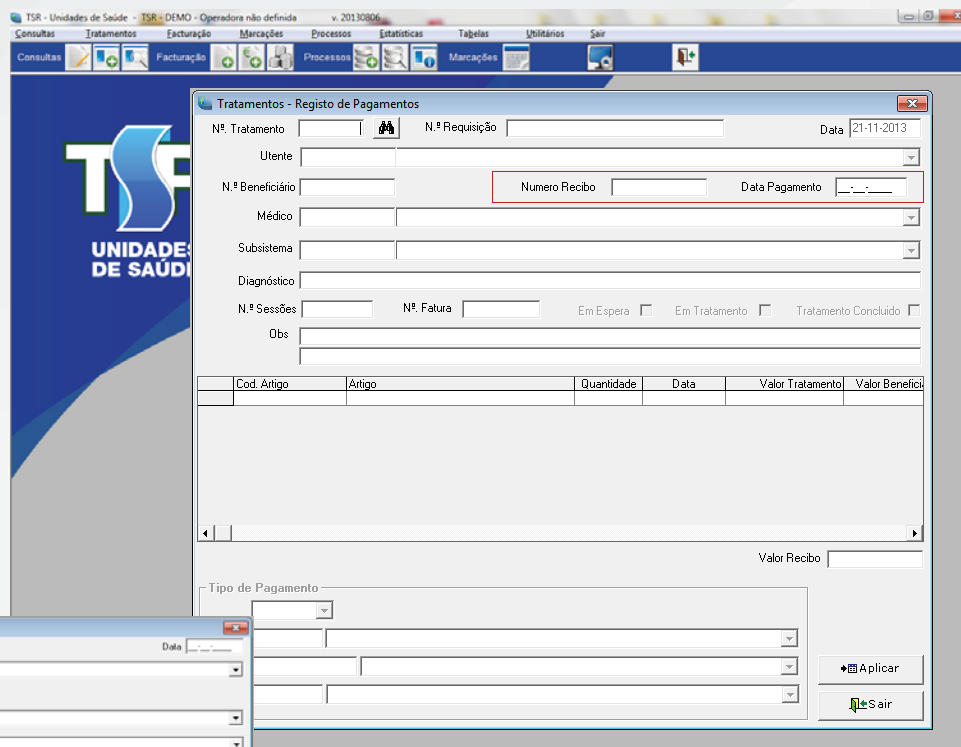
TSR - Unidades de Saúde - TSR - DEMO - Operadora não definida v. 20130806

Consultas Tratamentos Facturação Marcações Processos Estatísticas Tabelas Utilitários Sair

Consultas Facturação Processos Marcações

TSR
UNIDADES
DE SAÚD

Tratamentos - Registo de Pagamentos

N.º Tratamento N.º Requisição Data 21-11-2013

Utente

N.º Beneficiário Numero Recibo Data Pagamento __-__-____

Médico

Subsistema

Diagnóstico

N.º Sessões Nº. Fatura Em Espera Em Tratamento Tratamento Concluido

Obs

| | Cod. Artigo | Artigo | Quantidade | Data | Valor Tratamento | Valor Beneficia |
|---|---|---|---|---|---|---|
| | | | | | | |

Valor Recibo

Tipo de Pagamento

Aplicar

Sair

Data __-__-____